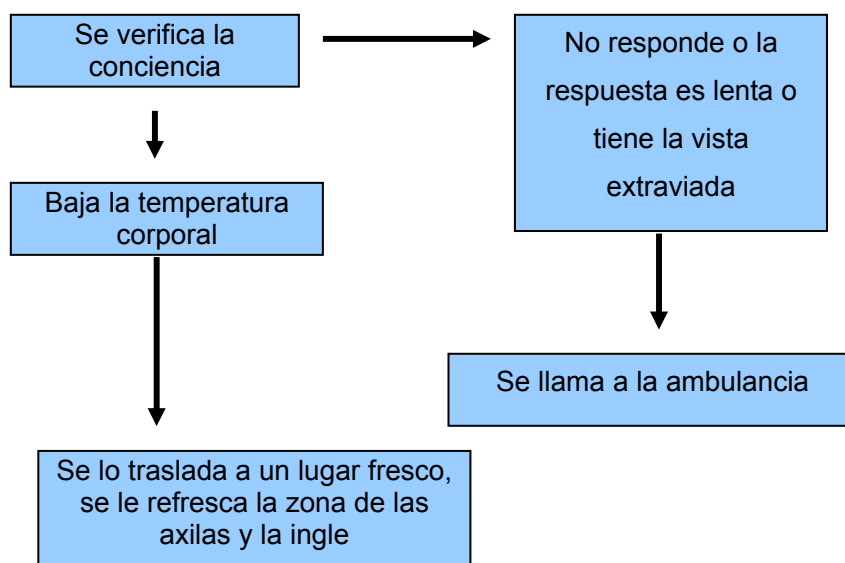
Se verifica la conciencia

No responde o la respuesta es lenta o tiene la vista extraviada

Baja la temperatura corporal

Se llama a la ambulancia

Se lo traslada a un lugar fresco, se le refresca la zona de las axilas y la ingle